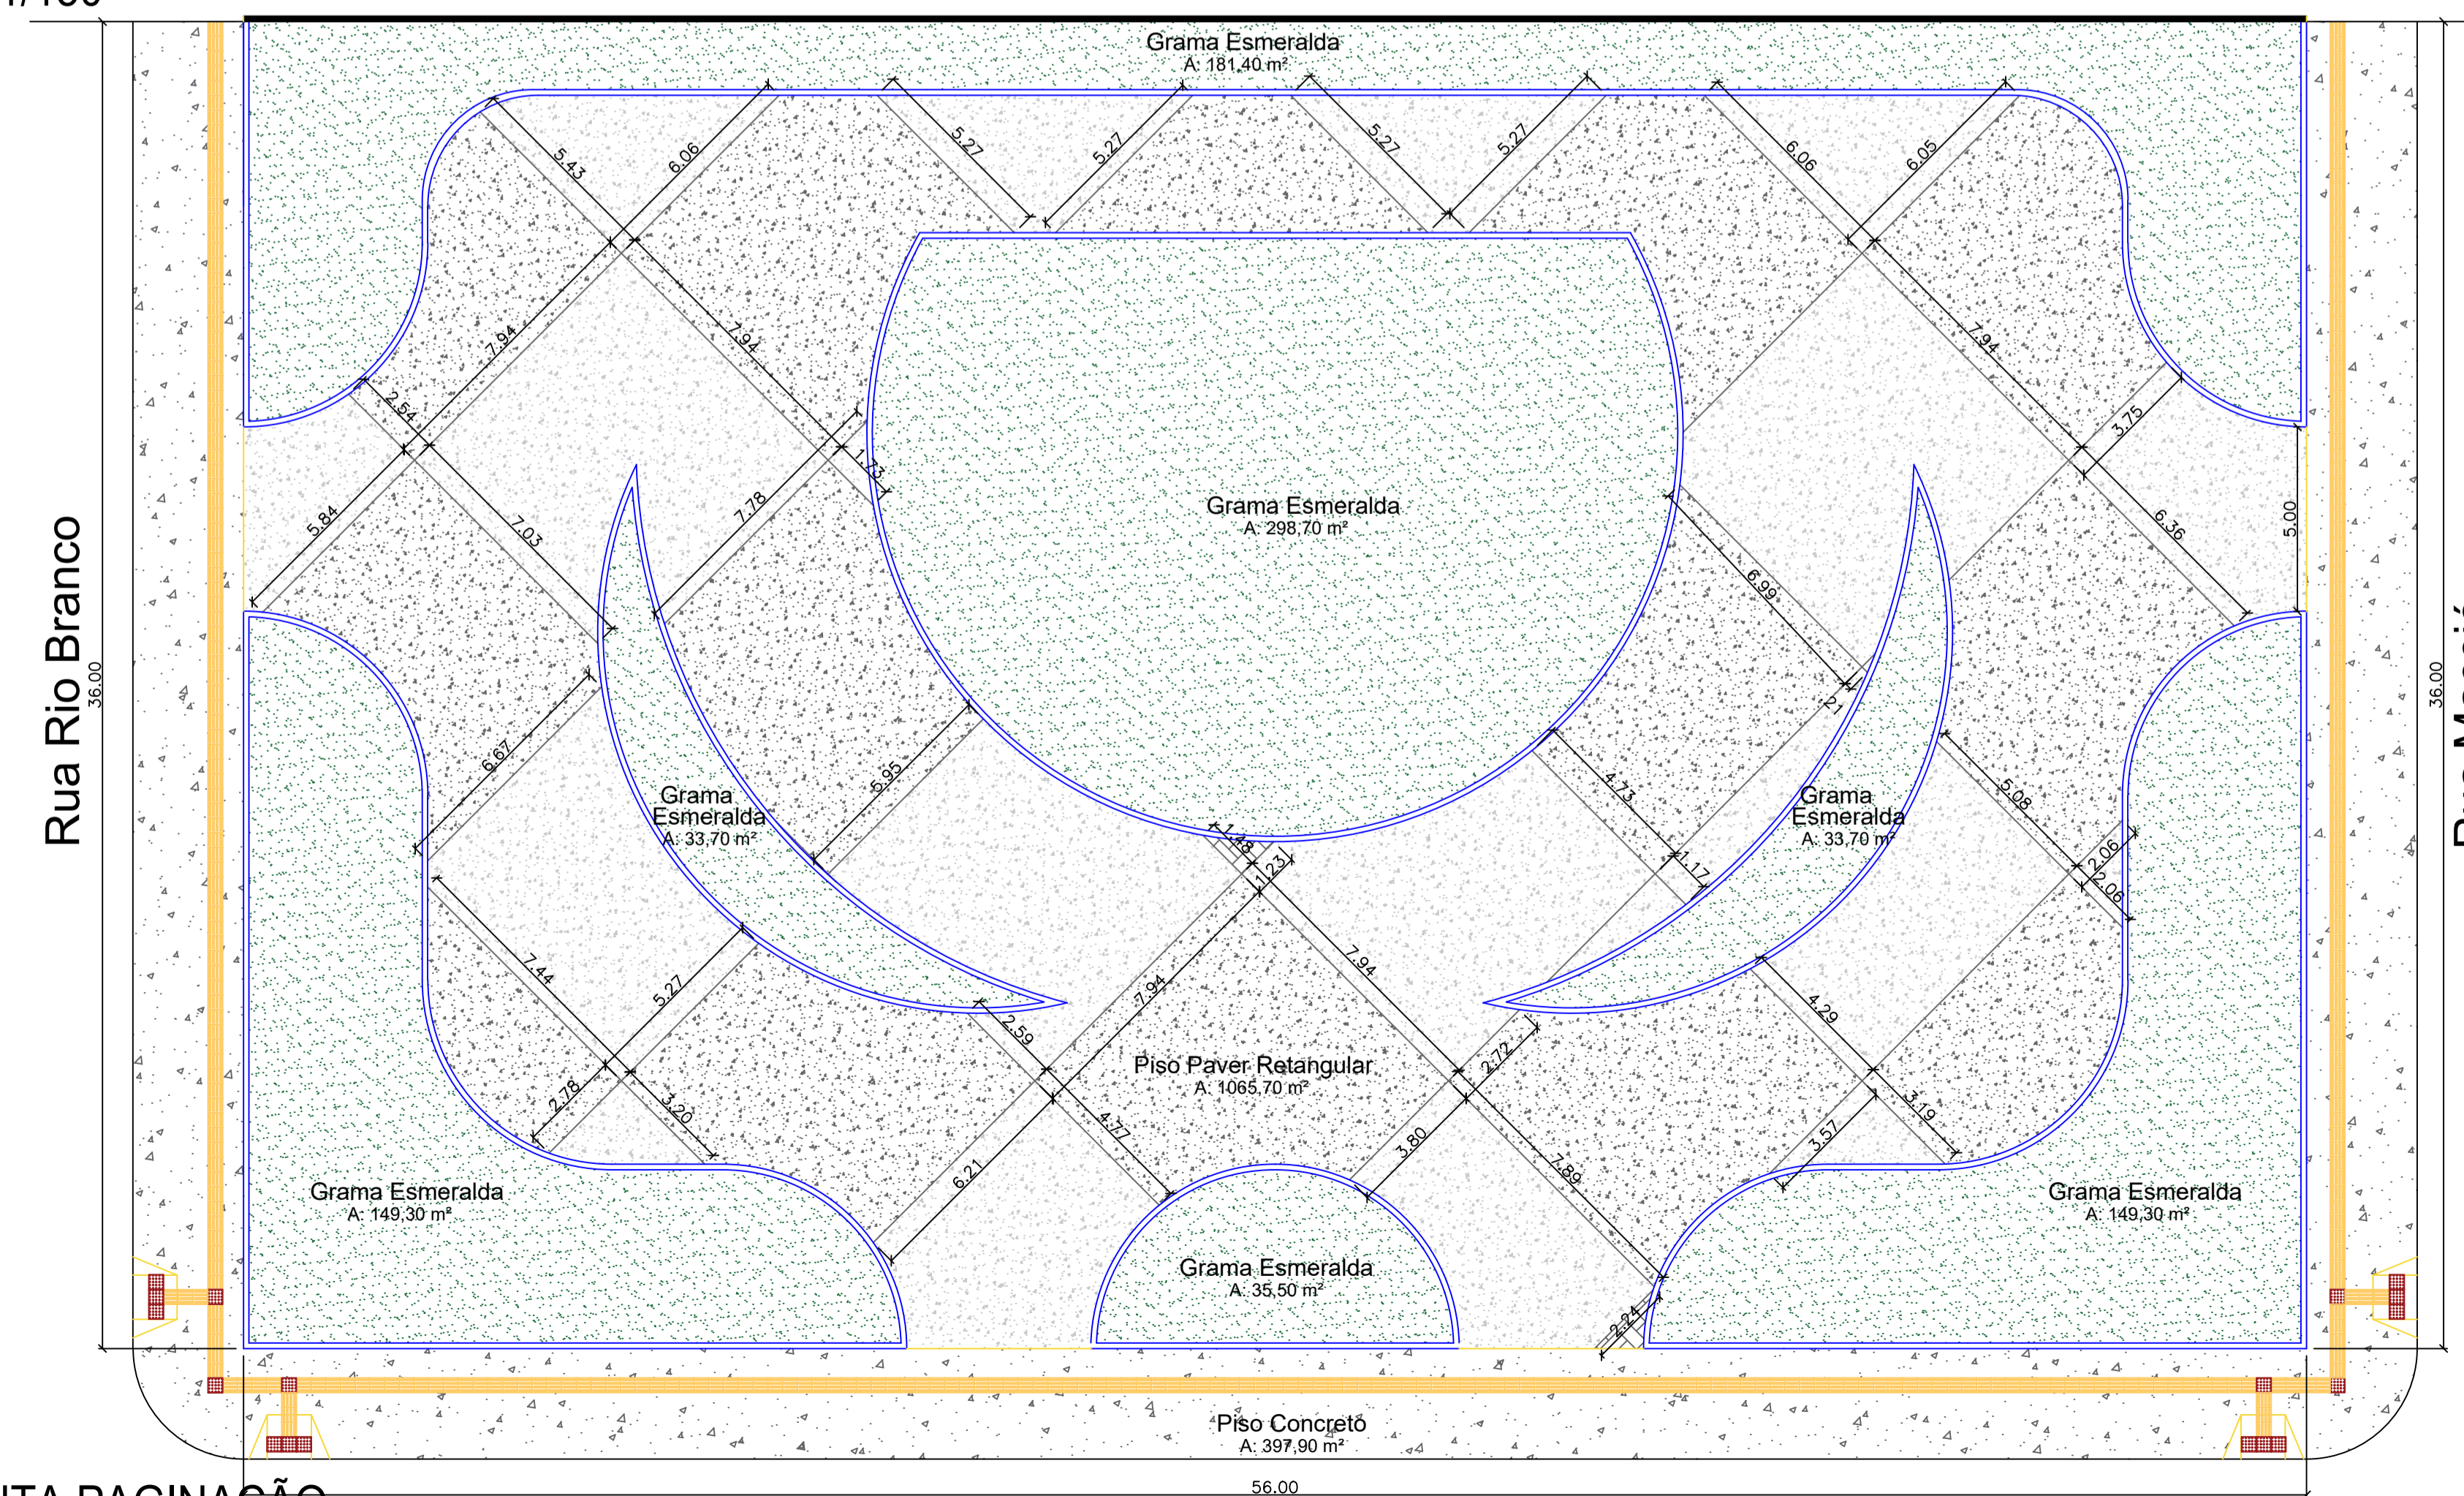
1/100

Grama Esmeralda
A: 181,40 m²

5.43
6.06
5.27
5.27
5.27
5.27
6.06
6.05

7.94
7.94
7.94
2.54
1.73
3.75
5.84
7.03
7.78
6.36
5.00

Grama Esmeralda
A: 298,70 m²

6.99
Rua Rio Branco
36.00
36.00
6.67
5.95
4.73
5.08
2.21

Grama
Esmeralda
A: 33,70 m²

Grama
Esmeralda
A: 33,70 m²

1.48
1.23
1.17
2.06
2.06
7.44
5.27
7.94
7.94
4.29
2.59
2.72

Piso Paver Retangular
A: 1065,70 m²

2.78
3.20
4.77
3.80
3.19
3.57
7.89
6.21

Grama Esmeralda
A: 149,30 m²

Grama Esmeralda
A: 149,30 m²

Grama Esmeralda
A: 35,50 m²

2.24

Piso Concreto
A: 397,90 m²

56.00
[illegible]TA PAGINAÇÃO